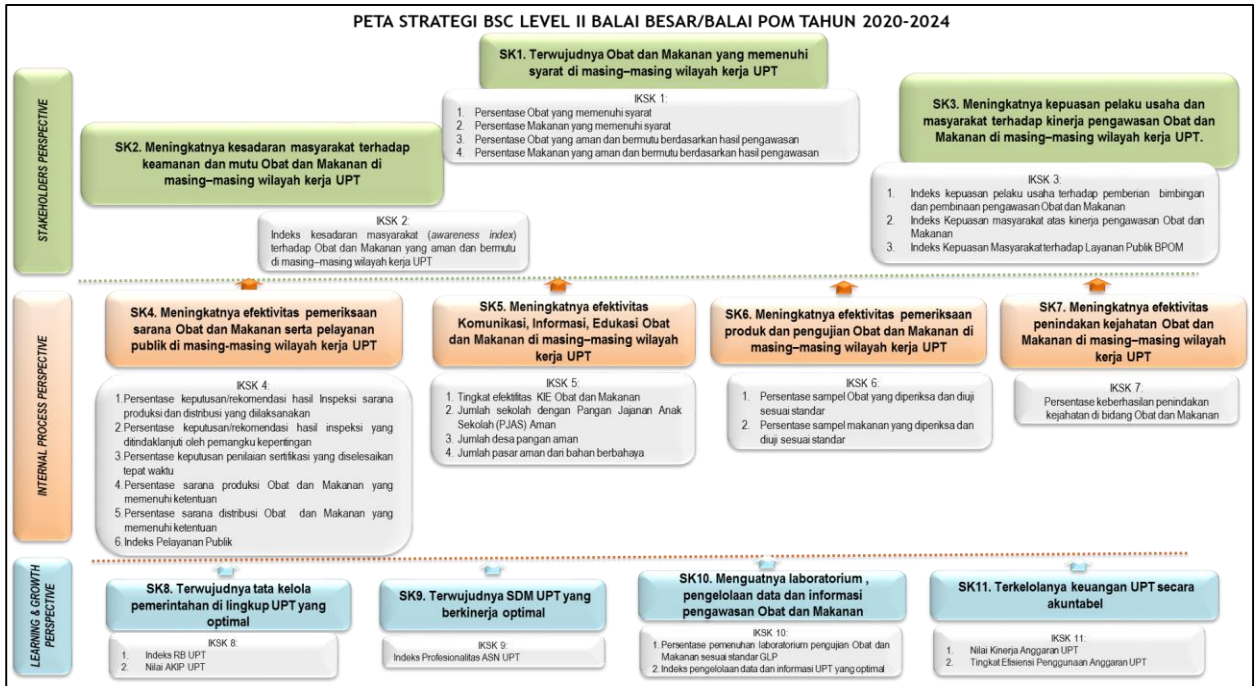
PETA STRATEGI BSC LEVEL II BALAI BESAR/BALAI POM TAHUN 2020-2024

STAKEHOLDERS PERSPECTIVE

SK1. Terwujudnya Obat dan Makanan yang memenuhi syarat di masing–masing wilayah kerja UPT

IKSK 1:
1. Persentase Obat yang memenuhi syarat
2. Persentase Makanan yang memenuhi syarat
3. Persentase Obat yang aman dan bermutu berdasarkan hasil pengawasan
4. Persentase Makanan yang aman dan bermutu berdasarkan hasil pengawasan

SK2. Meningkatnya kesadaran masyarakat terhadap keamanan dan mutu Obat dan Makanan di masing–masing wilayah kerja UPT

IKSK 2:
Indeks kesadaran masyarakat (awareness index) terhadap Obat dan Makanan yang aman dan bermutu di masing–masing wilayah kerja UPT

SK3. Meningkatnya kepuasan pelaku usaha dan masyarakat terhadap kinerja pengawasan Obat dan Makanan di masing–masing wilayah kerja UPT.

IKSK 3:
1. Indeks kepuasan pelaku usaha terhadap pemberian bimbingan dan pembinaan pengawasan Obat dan Makanan
2. Indeks Kepuasan masyarakat atas kinerja pengawasan Obat dan Makanan
3. Indeks Kepuasan Masyarakat terhadap Layanan Publik BPOM

INTERNAL PROCESS PERSPECTIVE

SK4. Meningkatnya efektivitas pemeriksaan sarana Obat dan Makanan serta pelayanan publik di masing-masing wilayah kerja UPT

IKSK 4:
1. Persentase keputusan/rekomendasi hasil Inspeksi sarana produksi dan distribusi yang dilaksanakan
2. Persentase keputusan/rekomendasi hasil inspeksi yang ditindaklanjuti oleh pemangku kepentingan
3. Persentase keputusan penilaian sertifikasi yang diselesaikan tepat waktu
4. Persentase sarana produksi Obat dan Makanan yang memenuhi ketentuan
5. Persentase sarana distribusi Obat dan Makanan yang memenuhi ketentuan
6. Indeks Pelayanan Publik

SK5. Meningkatnya efektivitas Komunikasi, Informasi, Edukasi Obat dan Makanan di masing–masing wilayah kerja UPT

IKSK 5:
1. Tingkat efektifitas KIE Obat dan Makanan
2. Jumlah sekolah dengan Pangan Jajanan Anak Sekolah (PJAS) Aman
3. Jumlah desa pangan aman
4. Jumlah pasar aman dari bahan berbahaya

SK6. Meningkatnya efektivitas pemeriksaan produk dan pengujian Obat dan Makanan di masing–masing wilayah kerja UPT

IKSK 6:
1. Persentase sampel Obat yang diperiksa dan diuji sesuai standar
2. Persentase sampel makanan yang diperiksa dan diuji sesuai standar

SK7. Meningkatnya efektivitas penindakan kejahatan Obat dan Makanan di masing–masing wilayah kerja UPT

IKSK 7:
Persentase keberhasilan penindakan kejahatan di bidang Obat dan Makanan

LEARNING & GROWTH PERSPECTIVE

SK8. Terwujudnya tata kelola pemerintahan di lingkup UPT yang optimal

IKSK 8:
1. Indeks RB UPT
2. Nilai AKIP UPT

SK9. Terwujudnya SDM UPT yang berkinerja optimal

IKSK 9:
Indeks Profesionalitas ASN UPT

SK10. Menguatnya laboratorium , pengelolaan data dan informasi pengawasan Obat dan Makanan

IKSK 10:
1. Persentase pemenuhan laboratorium pengujian Obat dan Makanan sesuai standar GLP
2. Indeks pengelolaan data dan informasi UPT yang optimal

SK11. Terkelolanya keuangan UPT secara akuntabel

IKSK 11:
1. Nilai Kinerja Anggaran UPT
2. Tingkat Efisiensi Penggunaan Anggaran UPT